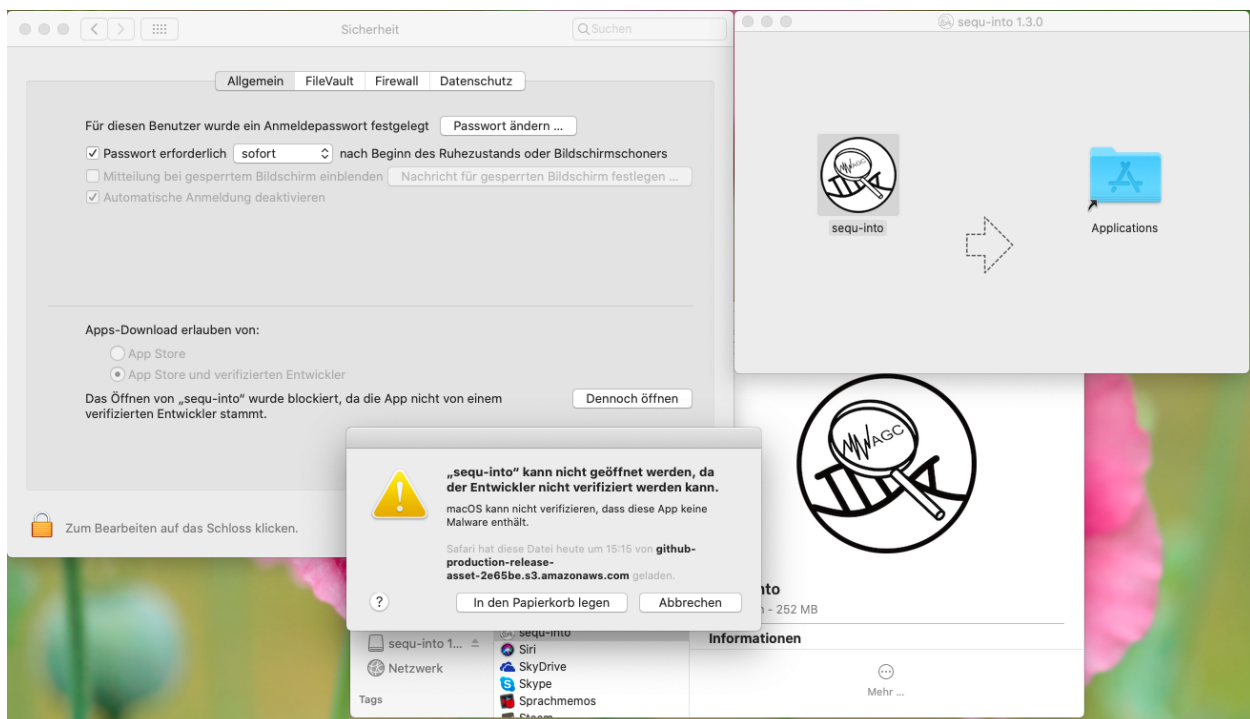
Sicherheit
Suchen
Allgemein FileVault Firewall Datenschutz
Für diesen Benutzer wurde ein Anmeldepasswort festgelegt Passwort ändern ...
Passwort erforderlich sofort nach Beginn des Ruhezustands oder Bildschirmschoners
Mitteilung bei gesperrtem Bildschirm einblenden Nachricht für gesperrten Bildschirm festlegen ...
Automatische Anmeldung deaktivieren
Apps-Download erlauben von:
App Store
App Store und verifizierten Entwickler
Das Öffnen von „sequ-into" wurde blockiert, da die App nicht von einem verifizierten Entwickler stammt.
Dennoch öffnen
Zum Bearbeiten auf das Schloss klicken.

sequ-into 1.3.0
sequ-into
Applications

„sequ-into" kann nicht geöffnet werden, da der Entwickler nicht verifiziert werden kann.
macOS kann nicht verifizieren, dass diese App keine Malware enthält.
Safari hat diese Datei heute um 15:15 von github-production-release-asset-2e65be.s3.amazonaws.com geladen.
?
In den Papierkorb legen
Abbrechen

sequ-into 1...
Netzwerk
Tags
sequ-into
Siri
SkyDrive
Skype
Sprachmemos
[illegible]
AGC
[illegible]nto
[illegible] - 252 MB
Informationen
Mehr ...